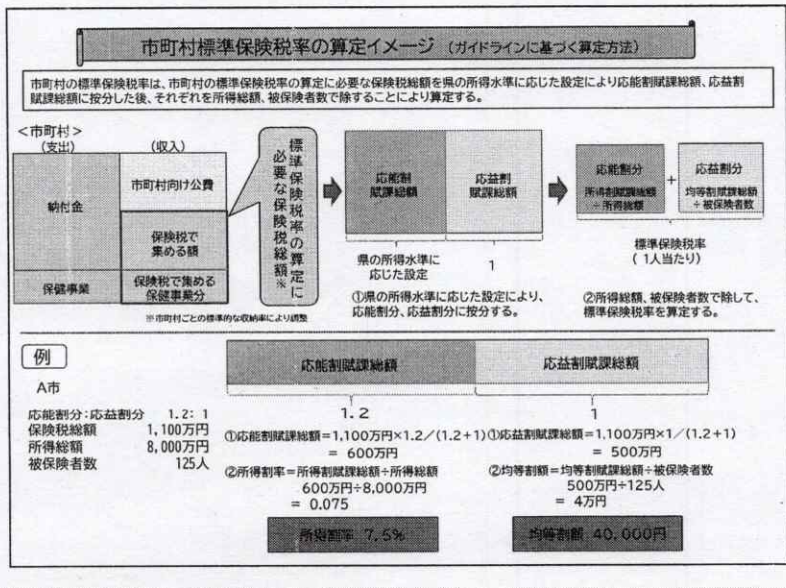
市町村標準保険税率の算定イメージ（ガイドラインに基づく算定方法）

市町村の標準保険税率は、市町村の標準保険税率の算定に必要な保険税総額を県の所得水準に応じた設定により応能割賦課総額、応益割賦課総額に按分した後、それぞれを所得総額、被保険者数で除することにより算定する。

＜市町村＞
（支出）
納付金
保健事業

（収入）
市町村向け公費
保険税で集める額
保険税で集める保健事業分

※市町村ごとの標準的な収納率により調整

標準保険税率の算定に必要な保険税総額※

応能割賦課総額
応益割賦課総額

県の所得水準に応じた設定
1

①県の所得水準に応じた設定により、応能割分、応益割分に按分する。

応能割分
所得割賦課総額÷所得総額
＋
応益割分
均等割賦課総額÷被保険者数

標準保険税率
（1人当たり）

②所得総額、被保険者数で除して、標準保険税率を算定する。

例

A市

応能割分：応益割分　1.2：1
保険税総額　1,100万円
所得総額　8,000万円
被保険者数　125人

応能割賦課総額
1.2

応益割賦課総額
1

①応能割賦課総額＝1,100万円×1.2／(1.2＋1)
＝600万円
②所得割率＝所得割賦課総額÷所得総額
600万円÷8,000万円
＝0.075

所得割率 7.5%

①応益割賦課総額＝1,100万円×1／(1.2＋1)
＝500万円
②均等割額＝均等割賦課総額÷被保険者数
500万円÷125人
＝4万円

均等割額 40,000円